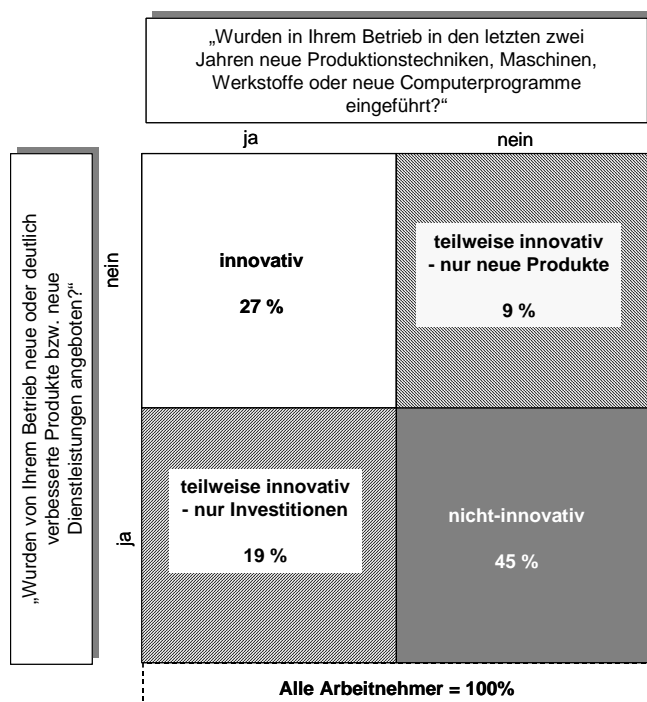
„Wurden in Ihrem Betrieb in den letzten zwei Jahren neue Produktionstechniken, Maschinen, Werkstoffe oder neue Computerprogramme eingeführt?“

ja

nein

„Wurden von Ihrem Betrieb neue oder deutlich verbesserte Produkte bzw. neue Dienstleistungen angeboten?“

nein

ja

innovativ

27 %

teilweise innovativ - nur neue Produkte

9 %

teilweise innovativ - nur Investitionen

19 %

nicht-innovativ

45 %

Alle Arbeitnehmer = 100%